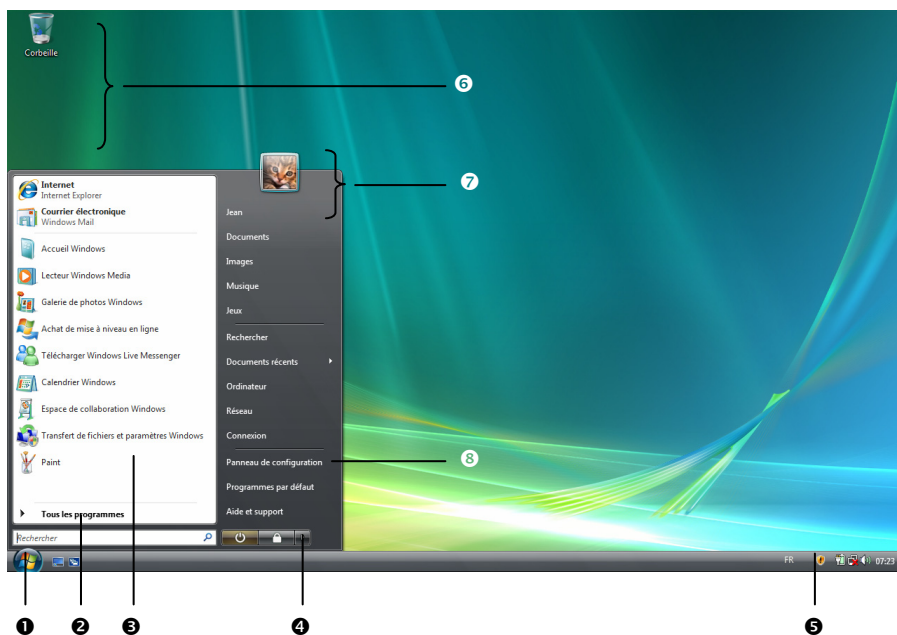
Corbeille

❻

❼

Internet
Internet Explorer

Courrier électronique
Windows Mail

Accueil Windows

Lecteur Windows Media

Galerie de photos Windows

Achat de mise à niveau en ligne

Télécharger Windows Live Messenger

Calendrier Windows

Espace de collaboration Windows

Transfert de fichiers et paramètres Windows

Paint

Tous les programmes

Rechercher

Jean

Documents

Images

Musique

Jeux

Rechercher

Documents récents

Ordinateur

Réseau

Connexion

Panneau de configuration

Programmes par défaut

Aide et support

❽

FR

07:23

❶ ❷ ❸ ❹ ❺